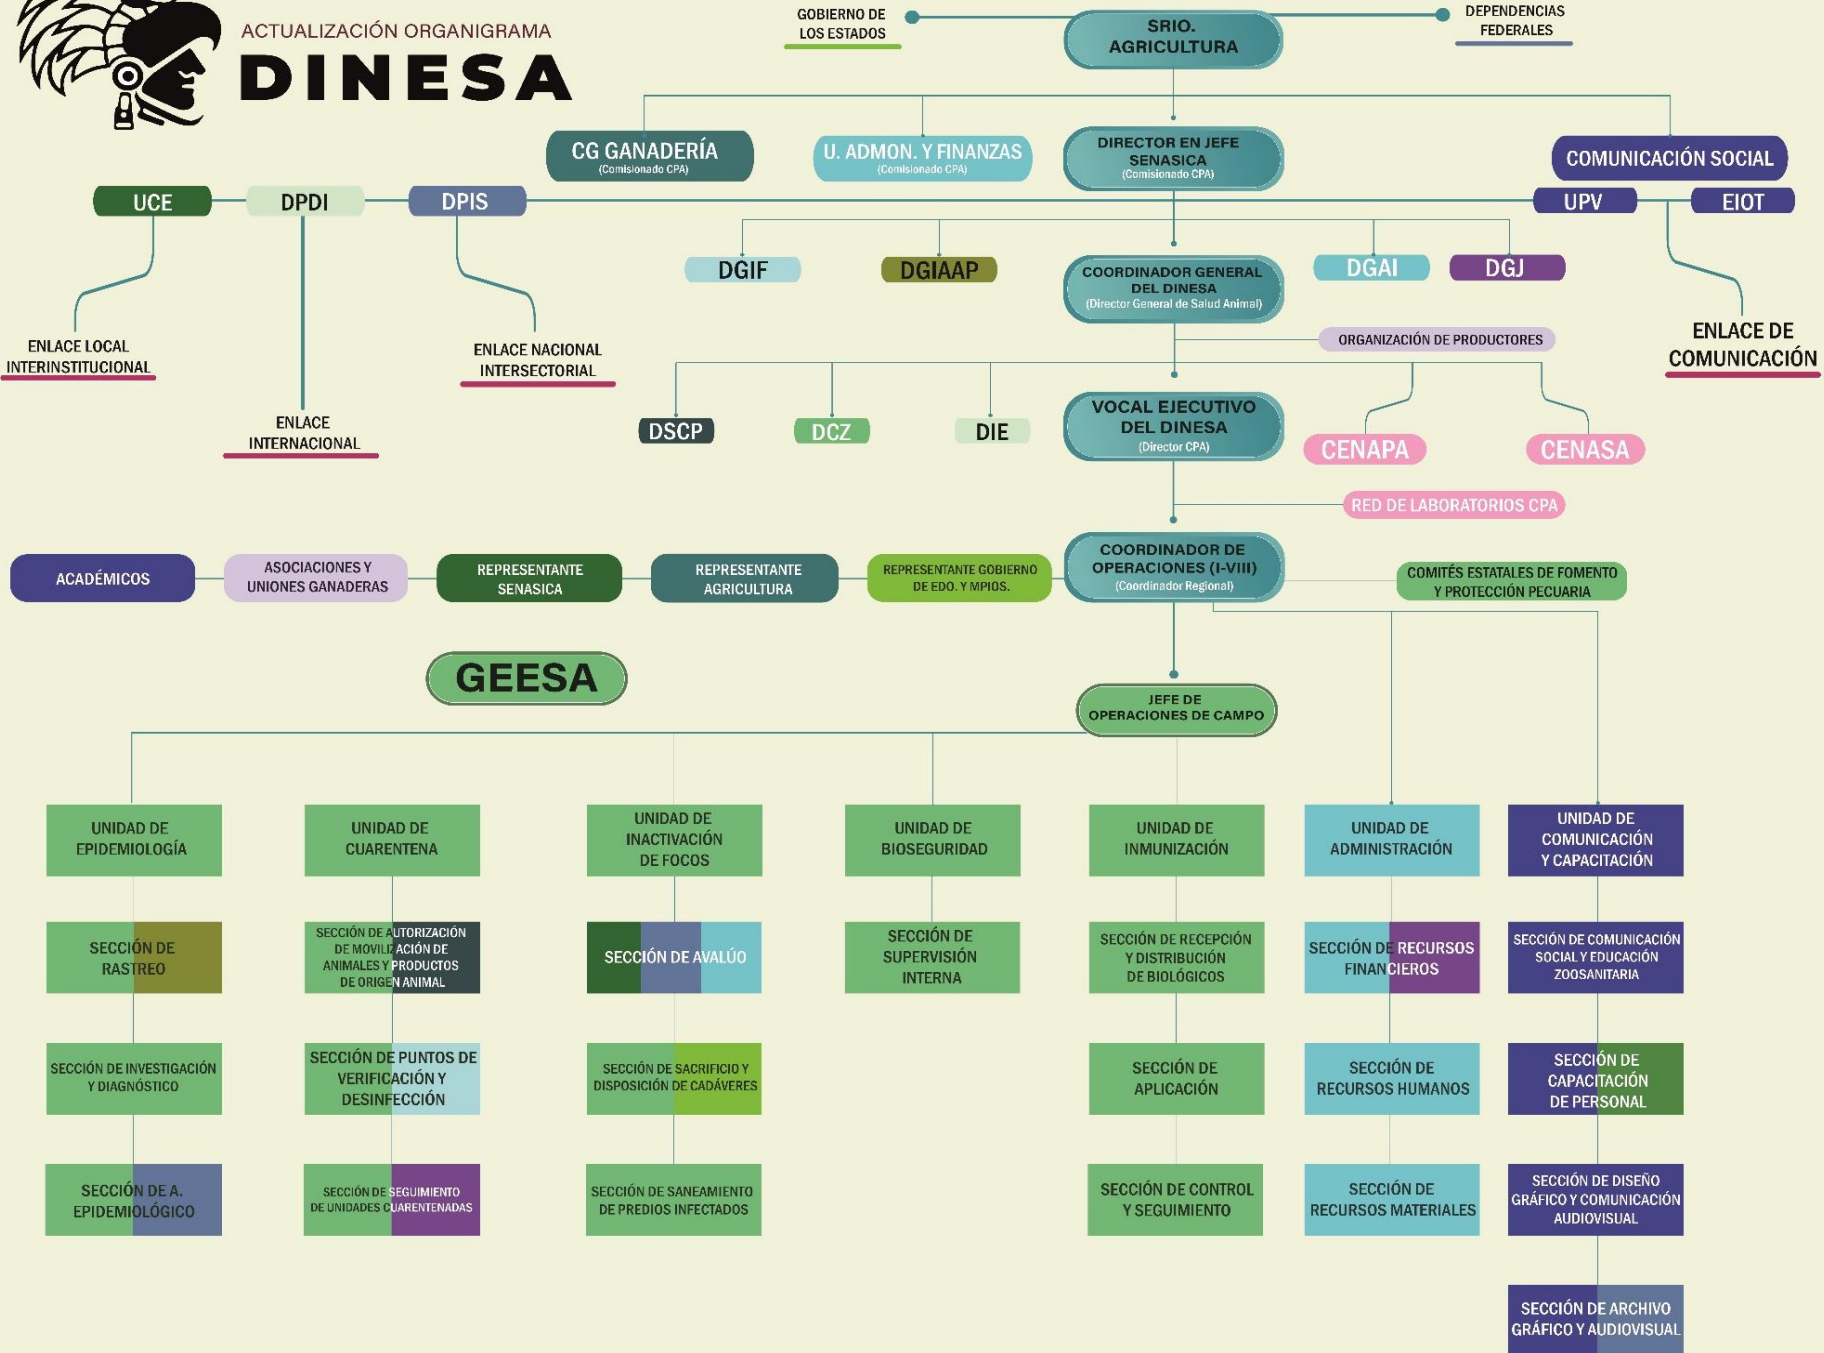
ACTUALIZACIÓN ORGANIGRAMA
DINESA

GOBIERNO DE LOS ESTADOS
SRIO. AGRICULTURA
DEPENDENCIAS FEDERALES

CG GANADERÍA (Comisionado CPA)
U. ADMON. Y FINANZAS (Comisionado CPA)
DIRECTOR EN JEFE SENASICA (Comisionado CPA)
COMUNICACIÓN SOCIAL

UCE
DPDI
DPIS
UPV
EIOT

DGIF
DGIAAP
COORDINADOR GENERAL DEL DINESA (Director General de Salud Animal)
DGAI
DGJ

ENLACE LOCAL INTERINSTITUCIONAL
ENLACE NACIONAL INTERSECTORIAL
ENLACE INTERNACIONAL
ENLACE DE COMUNICACIÓN

ORGANIZACIÓN DE PRODUCTORES

DSCP
DCZ
DIE
VOCAL EJECUTIVO DEL DINESA (Director CPA)
CENAPA
CENASA

RED DE LABORATORIOS CPA

ACADÉMICOS
ASOCIACIONES Y UNIONES GANADERAS
REPRESENTANTE SENASICA
REPRESENTANTE AGRICULTURA
REPRESENTANTE GOBIERNO DE EDO. Y MPIOS.
COORDINADOR DE OPERACIONES (I-VIII) (Coordinador Regional)
COMITÉS ESTATALES DE FOMENTO Y PROTECCIÓN PECUARIA

GEESA

JEFE DE OPERACIONES DE CAMPO

UNIDAD DE EPIDEMIOLOGÍA
SECCIÓN DE RASTREO
SECCIÓN DE INVESTIGACIÓN Y DIAGNÓSTICO
SECCIÓN DE A. EPIDEMIOLÓGICO

UNIDAD DE CUARENTENA
SECCIÓN DE AUTORIZACIÓN DE MOVILIZACIÓN DE ANIMALES Y PRODUCTOS DE ORIGEN ANIMAL
SECCIÓN DE PUNTOS DE VERIFICACIÓN Y DESINFECCIÓN
SECCIÓN DE SEGUIMIENTO DE UNIDADES CUARENTENADAS

UNIDAD DE INACTIVACIÓN DE FOCOS
SECCIÓN DE AVALÚO
SECCIÓN DE SACRIFICIO Y DISPOSICIÓN DE CADÁVERES
SECCIÓN DE SANEAMIENTO DE PREDIOS INFECTADOS

UNIDAD DE BIOSEGURIDAD
SECCIÓN DE SUPERVISIÓN INTERNA

UNIDAD DE INMUNIZACIÓN
SECCIÓN DE RECEPCIÓN Y DISTRIBUCIÓN DE BIOLÓGICOS
SECCIÓN DE APLICACIÓN
SECCIÓN DE CONTROL Y SEGUIMIENTO

UNIDAD DE ADMINISTRACIÓN
SECCIÓN DE RECURSOS FINANCIEROS
SECCIÓN DE RECURSOS HUMANOS
SECCIÓN DE RECURSOS MATERIALES

UNIDAD DE COMUNICACIÓN Y CAPACITACIÓN
SECCIÓN DE COMUNICACIÓN SOCIAL Y EDUCACIÓN ZOOSANITARIA
SECCIÓN DE CAPACITACIÓN DE PERSONAL
SECCIÓN DE DISEÑO GRÁFICO Y COMUNICACIÓN AUDIOVISUAL
SECCIÓN DE ARCHIVO GRÁFICO Y AUDIOVISUAL